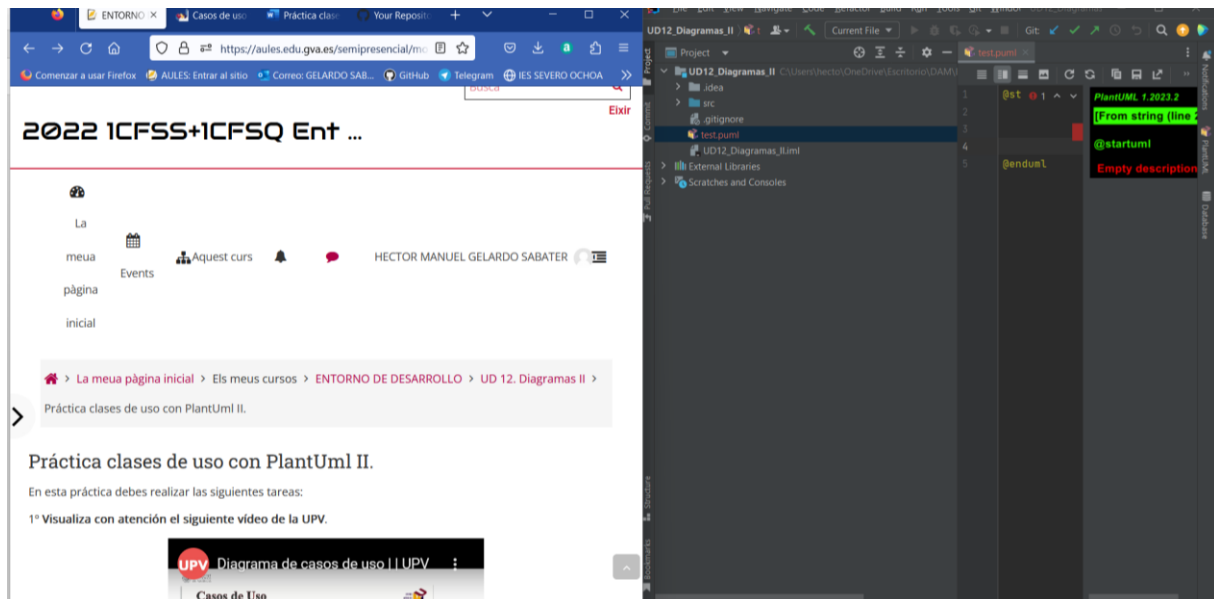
ENTORNO ×
Casos de uso
Práctica clase
Your Reposit
https://aules.edu.gva.es/semipresencial/mo
Comenzar a usar Firefox
AULES: Entrar al sitio
Correo: GELARDO SAB...
GitHub
Telegram
IES SEVERO OCHOA
Busca
Eixir
2022 1CFSS+1CFSQ Ent ...
La meua pàgina inicial
Events
Aquest curs
HECTOR MANUEL GELARDO SABATER
La meua pàgina inicial > Els meus cursos > ENTORNO DE DESARROLLO > UD 12. Diagramas II > Práctica clases de uso con PlantUml II.

Práctica clases de uso con PlantUml II.

En esta práctica debes realizar las siguientes tareas:

1º Visualiza con atención el siguiente vídeo de la UPV.

Diagrama de casos de uso | | UPV
Casos de Uso

UD12_Diagramas_II
Current File
Git:
Project
test.puml
UD12_Diagramas_II C:\Users\hecto\OneDrive\Escritorio\DAM\
.idea
src
.gitignore
test.puml
UD12_Diagramas_II.iml
External Libraries
Scratches and Consoles
1
2
3
4
5
@st
@enduml
PlantUML 1.2023.2
[From string (line 2
@startuml
Empty description
Project
Commit
Pull Requests
Structure
Bookmarks
Notifications
PlantUML
Database